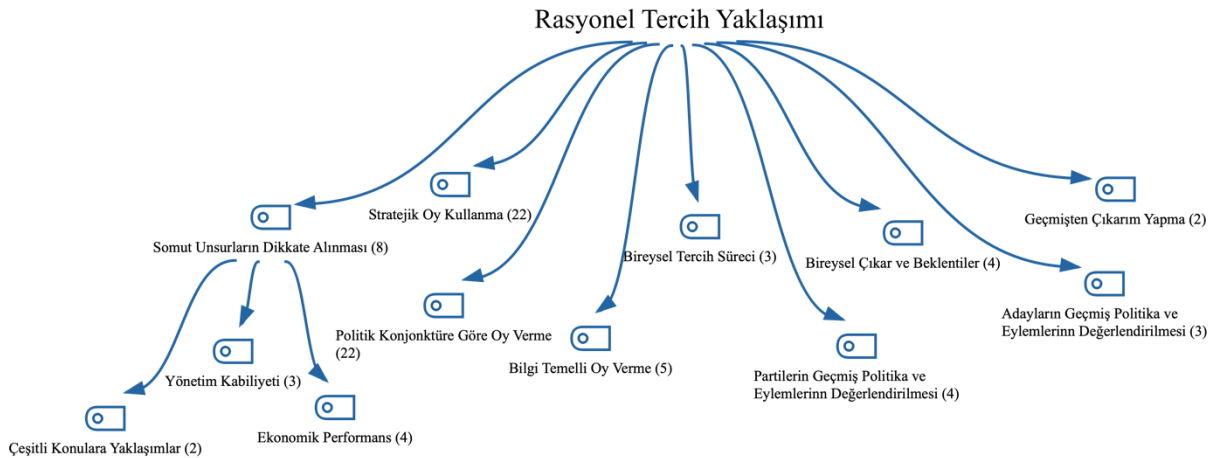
Rasyonel Tercih Yaklaşımı

Somut Unsurların Dikkate Alınması (8)

Stratejik Oy Kullanma (22)

Bireysel Tercih Süreci (3)

Bireysel Çıkar ve Beklentiler (4)

Geçmişten Çıkarım Yapma (2)

Adayların Geçmiş Politika ve Eylemlerinn Değerlendirilmesi (3)

Politik Konjonktüre Göre Oy Verme (22)

Bilgi Temelli Oy Verme (5)

Partilerin Geçmiş Politika ve Eylemlerinn Değerlendirilmesi (4)

Yönetim Kabiliyeti (3)

Ekonomik Performans (4)

Çeşitli Konulara Yaklaşımlar (2)